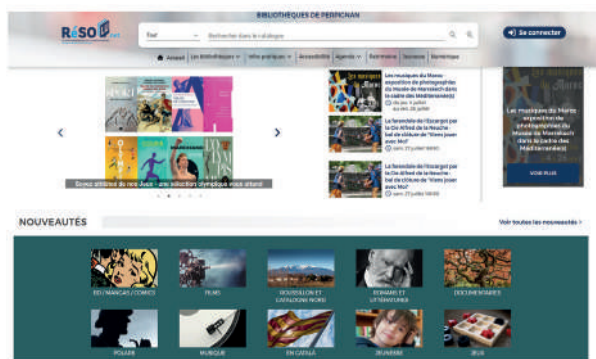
BIBLIOTHÈQUES DE PERPIGNAN

RéSO

Tout

Rechercher dans le catalogue

Se connecter

Accueil | Les bibliothèques | Infos pratiques | Accessibilité | Agenda | Patrimoine | Services | Numérique

Soyez athlètes de nos Jeux : une sélection olympique vous attend

Les musiques du Maroc : exposition de photographies du Musée de Marrakech dans le cadre des Méditerranées
du jeu. 4 juillet au sam. 31 juillet

La farandole de l'Escargot par la Cie Alfred de la Neuche : bal de clôture de "Viens jouer avec Moi"
sam. 27 juillet 16h00

La farandole de l'Escargot par la Cie Alfred de la Neuche : bal de clôture de "Viens jouer avec Moi"
sam. 27 juillet 16h00

Les musiques du Maroc : exposition de photographies du Musée de Marrakech dans le cadre des Méditerranées

VOIR PLUS

NOUVEAUTÉS

Voir toutes les nouveautés >

BD / MANGAS / COMICS

FILMS

ROUSSILLON ET CATALOGNE NORD

ROMANS ET LITTÉRATURES

DOCUMENTAIRES

POLARS

MUSIQUE

EN CATALA

JEUNESSE

JEUX